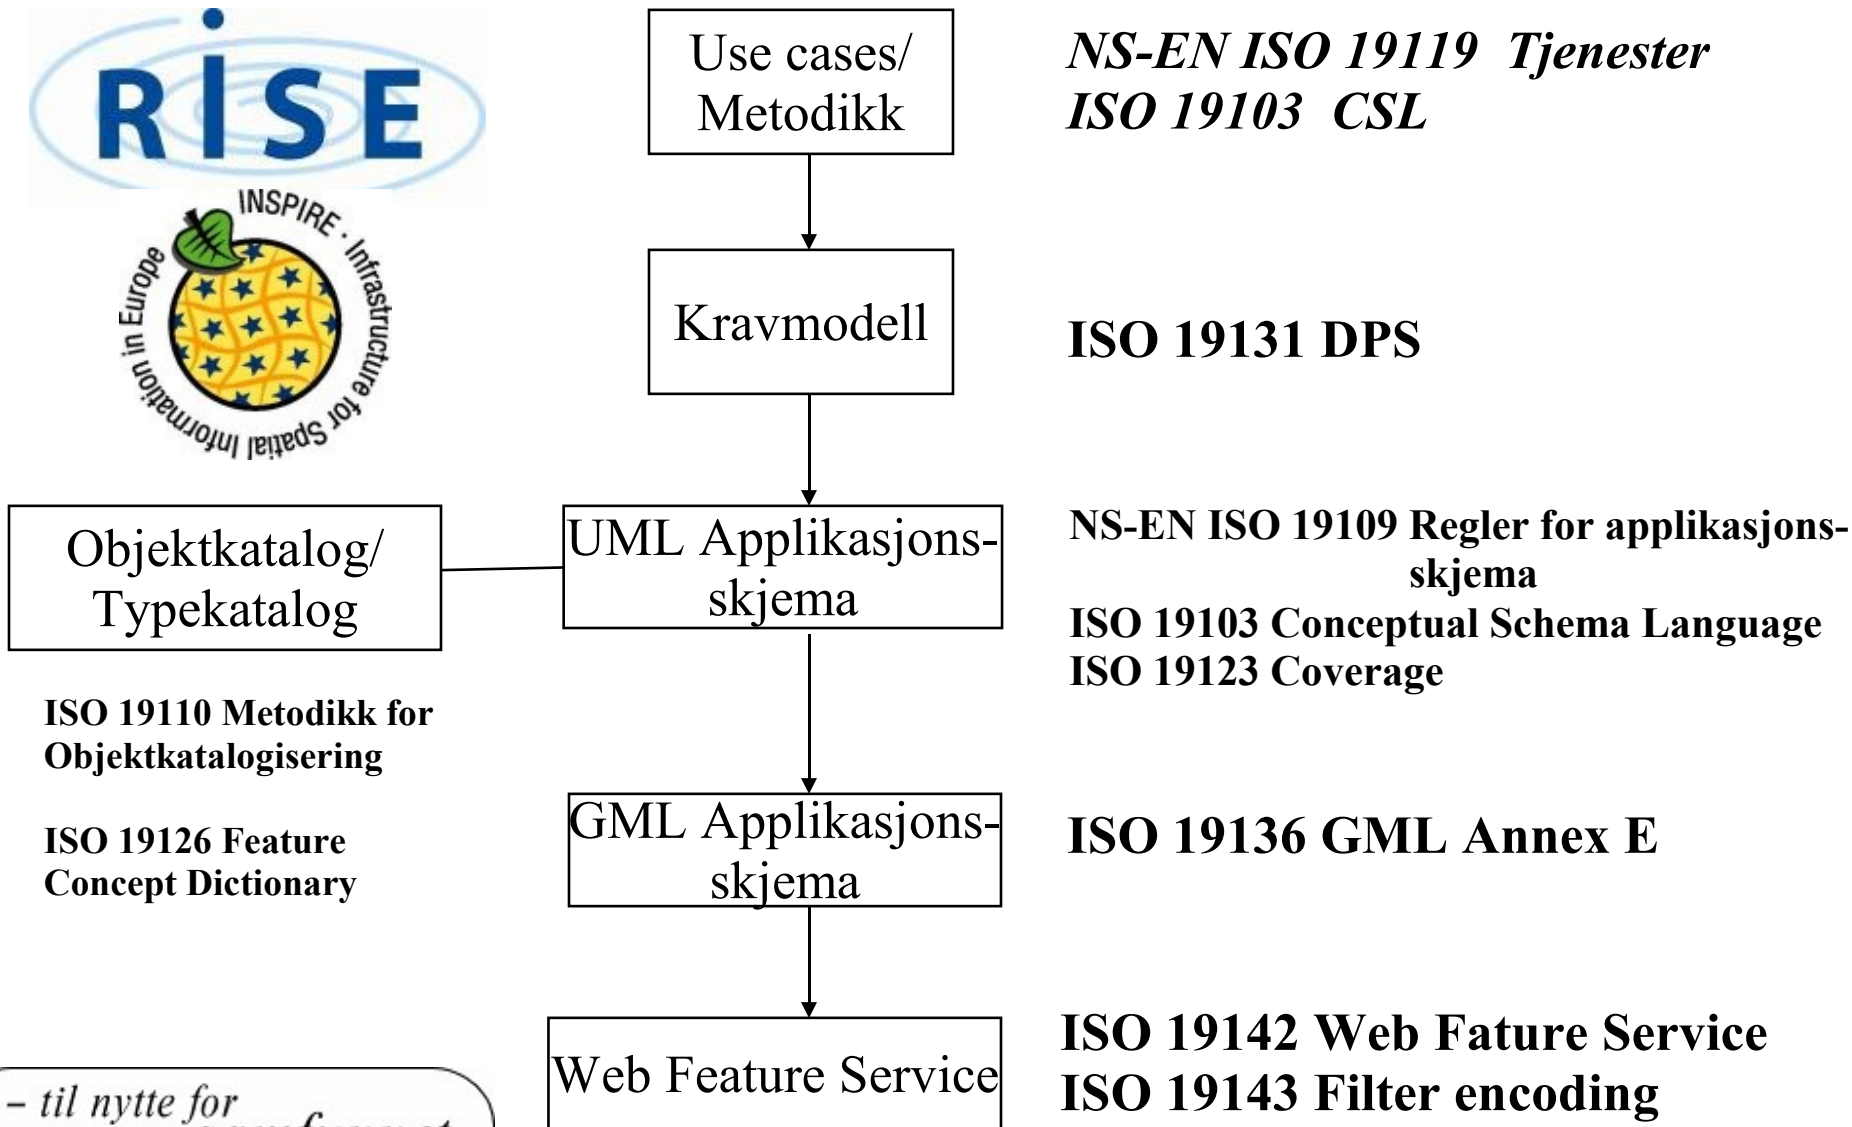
RISE

INSPIRE · Infrastructure for Spatial Information in Europe

Use cases/ Metodikk

NS-EN ISO 19119 Tjenester
ISO 19103 CSL

Kravmodell

ISO 19131 DPS

Objektkatalog/ Typekatalog

UML Applikasjonsskjema

NS-EN ISO 19109 Regler for applikasjonsskjema
ISO 19103 Conceptual Schema Language
ISO 19123 Coverage

ISO 19110 Metodikk for Objektkatalogisering

ISO 19126 Feature Concept Dictionary

GML Applikasjonsskjema

ISO 19136 GML Annex E

Web Feature Service

ISO 19142 Web Fature Service
ISO 19143 Filter encoding

– til nytte for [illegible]